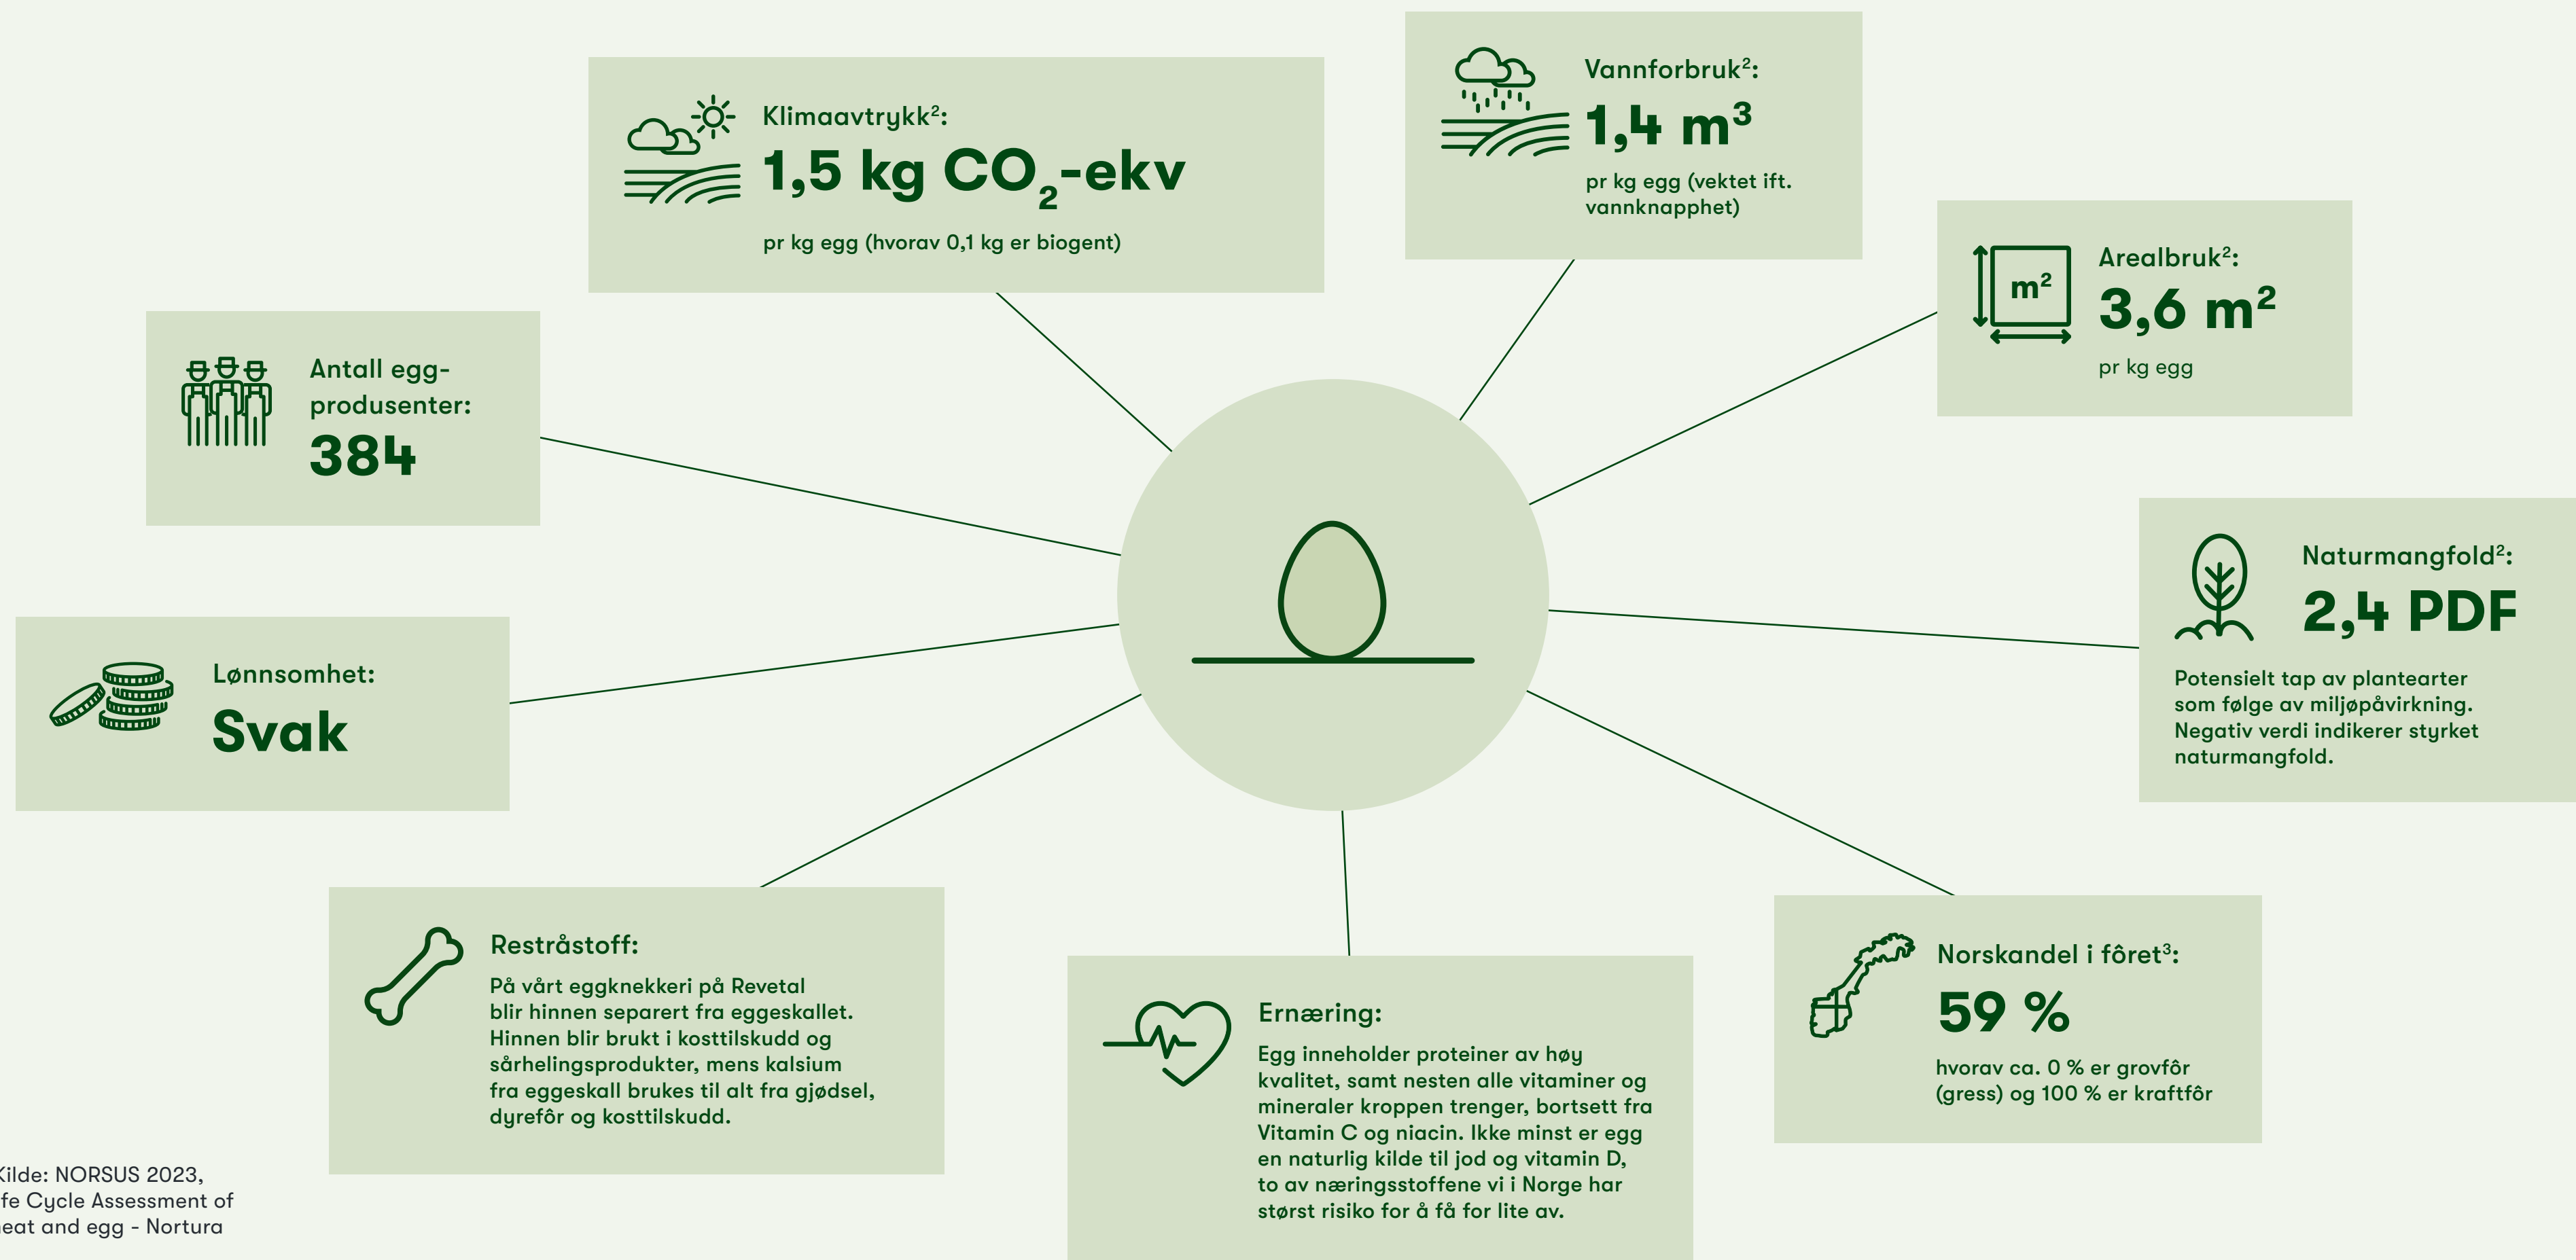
Klimaavtrykk$^2$:
1,5 kg $CO_2$-ekv
pr kg egg (hvorav 0,1 kg er biogent)

Vannforbruk$^2$:
1,4 $m^3$
pr kg egg (vektet ift. vannknapphet)

Arealbruk$^2$:
$m^2$
3,6 $m^2$
pr kg egg

Antall egg-produsenter:
384

Naturmangfold$^2$:
2,4 PDF
Potensielt tap av plantearter som følge av miljøpåvirkning. Negativ verdi indikerer styrket naturmangfold.

Lønnsomhet:
Svak

Restråstoff:
På vårt eggknekkeri på Revetal blir hinnen separert fra eggeskallet. Hinnen blir brukt i kosttilskudd og sårhelingsprodukter, mens kalsium fra eggeskall brukes til alt fra gjødsel, dyrefôr og kosttilskudd.

Ernæring:
Egg inneholder proteiner av høy kvalitet, samt nesten alle vitaminer og mineraler kroppen trenger, bortsett fra Vitamin C og niacin. Ikke minst er egg en naturlig kilde til jod og vitamin D, to av næringsstoffene vi i Norge har størst risiko for å få for lite av.

Norskandel i fôret$^3$:
59 %
hvorav ca. 0 % er grovfôr (gress) og 100 % er kraftfôr

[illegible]ilde: NORSUS 2023, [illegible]fe Cycle Assessment of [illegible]eat and egg - Nortura